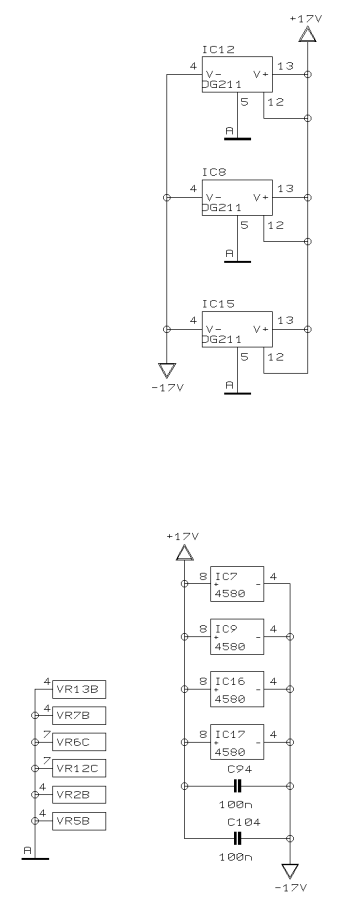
+17V

IC12
4 V- V+ 13
DG211
12
5
A

IC8
4 V- V+ 13
DG211
12
5
A

IC15
4 V- V+ 13
DG211
12
5
A

-17V

+17V

8 IC7 4
+ -
4580

8 IC9 4
+ -
4580

8 IC16 4
+ -
4580

8 IC17 4
+ -
4580

C94
100n

C104
100n

-17V

4 VR13B
4 VR7B
7 VR6C
7 VR12C
4 VR2B
4 VR5B
A